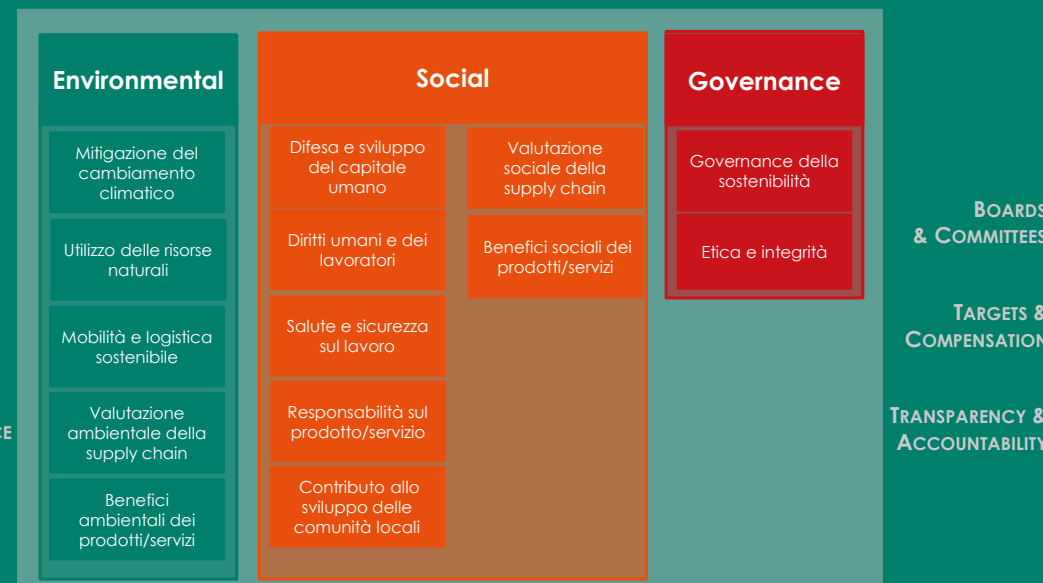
Environmental

Mitigazione del cambiamento climatico

Utilizzo delle risorse naturali

Mobilità e logistica sostenibile

Valutazione ambientale della supply chain

Benefici ambientali dei prodotti/servizi

Social

Difesa e sviluppo del capitale umano

Diritti umani e dei lavoratori

Salute e sicurezza sul lavoro

Responsabilità sul prodotto/servizio

Contributo allo sviluppo delle comunità locali

Valutazione sociale della supply chain

Benefici sociali dei prodotti/servizi

Governance

Governance della sostenibilità

Etica e integrità

CE

BOARDS & COMMITTEES

TARGETS & COMPENSATION

TRANSPARENCY & ACCOUNTABILITY